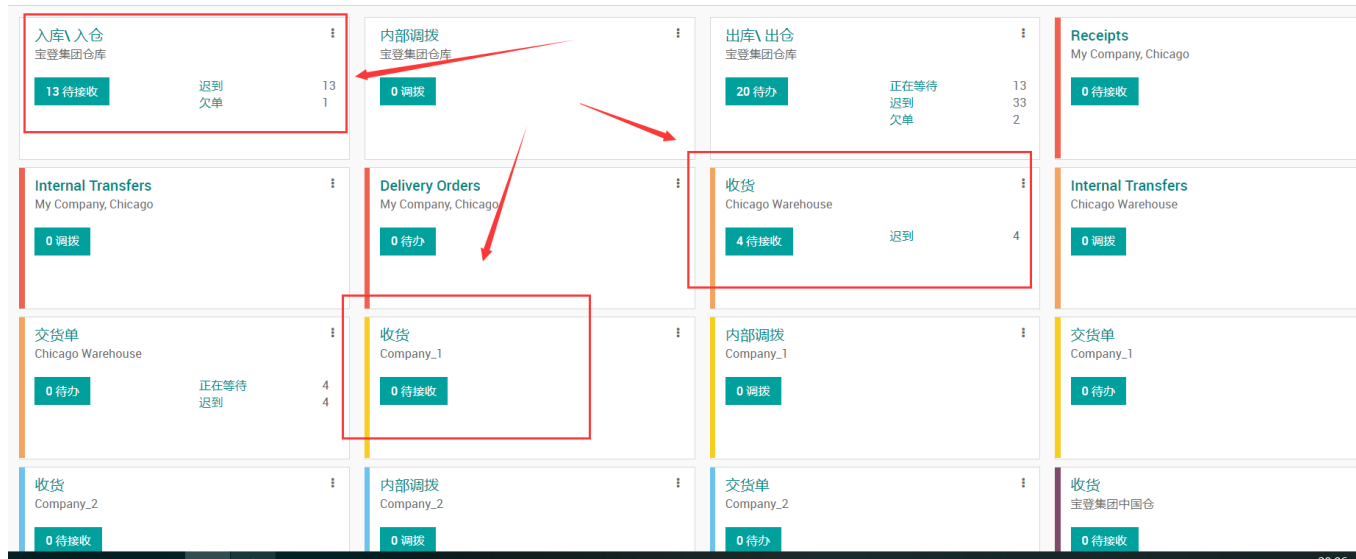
入库\入仓
宝登集团仓库
13 待接收
迟到 13
欠单 1

内部调拨
宝登集团仓库
0 调拨

出库\出仓
宝登集团仓库
20 待办
正在等待 13
迟到 33
欠单 2

Receipts
My Company, Chicago
0 待接收

Internal Transfers
My Company, Chicago
0 调拨

Delivery Orders
My Company, Chicago
0 待办

收货
Chicago Warehouse
4 待接收
迟到 4

Internal Transfers
Chicago Warehouse
0 调拨

交货单
Chicago Warehouse
0 待办
正在等待 4
迟到 4

收货
Company_1
0 待接收

内部调拨
Company_1
0 调拨

交货单
Company_1
0 待办

收货
Company_2
0 待接收

内部调拨
Company_2
0 调拨

交货单
Company_2
0 待办

收货
宝登集团中国仓
0 待接收